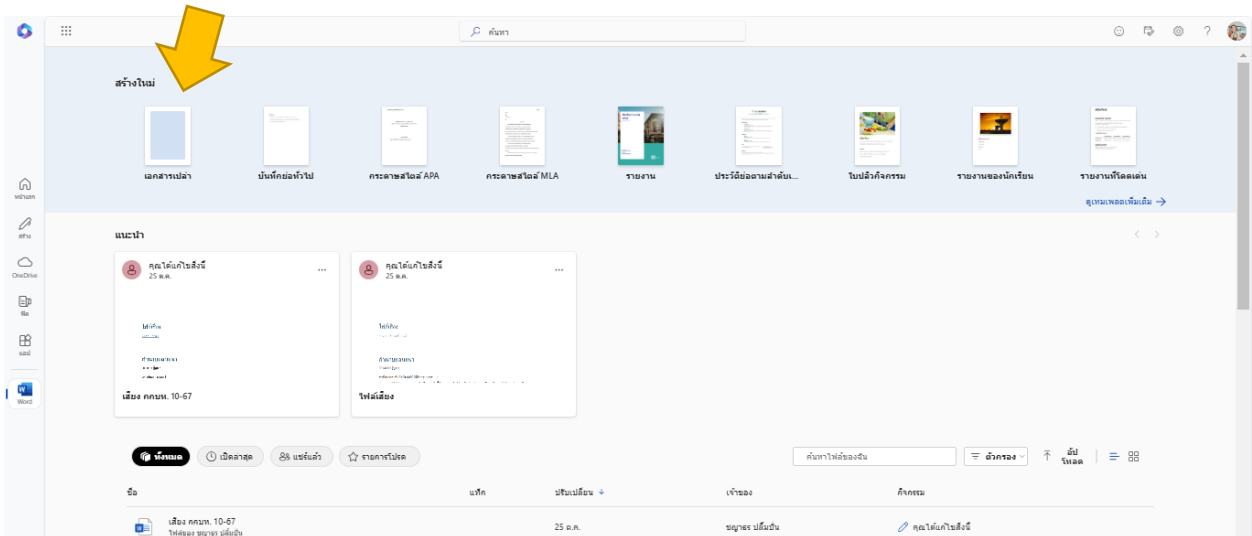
ค้นหา

หน้าแรก
สร้าง
OneDrive
ไฟล์
แอป
Word

สร้างใหม่

เอกสารเปล่า
บันทึกย่อทั่วไป
กระดาษสไตล์ APA
กระดาษสไตล์ MLA
รายงาน
ประวัติย่อตามลำดับ...
ใบปลิวกิจกรรม
รายงานของนักเรียน
รายงานที่โดดเด่น

ดูเทมเพลตเพิ่มเติม →

แนะนำ

คุณได้แก้ไขสิ่งนี้
25 ต.ค.
เสียง กกบท. 10-67

คุณได้แก้ไขสิ่งนี้
25 ต.ค.
ไฟล์เสียง

ทั้งหมด
เปิดล่าสุด
แชร์แล้ว
รายการโปรด

ค้นหาไฟล์ของฉัน
ตัวกรอง
อัปโหลด

| ชื่อ | แท็ก | ปรับเปลี่ยน ↓ | เจ้าของ | กิจกรรม |
|---|---|---|---|---|
| เสียง กกบท. 10-67 ไฟล์ของ ชญาธร ปลื้มปั่น | | 25 ต.ค. | ชญาธร ปลื้มปั่น | คุณได้แก้ไขสิ่งนี้ |